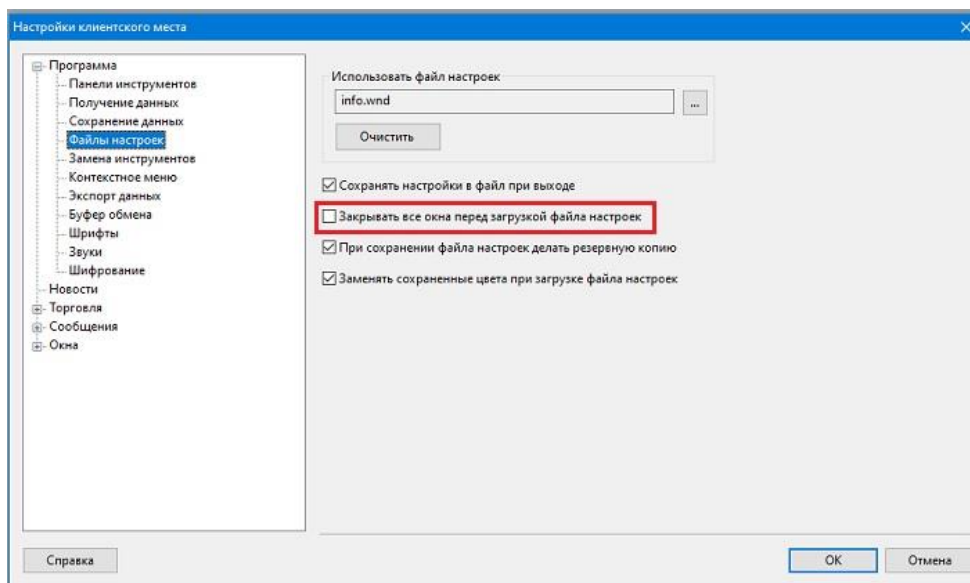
Настройки клиентского места

Программа
Панели инструментов
Получение данных
Сохранение данных
Файлы настроек
Замена инструментов
Контекстное меню
Экспорт данных
Буфер обмена
Шрифты
Звуки
Шифрование
Новости
Торговля
Сообщения
Окна

Использовать файл настроек
info.wnd
...
Очистить

Сохранять настройки в файл при выходе
Закрывать все окна перед загрузкой файла настроек
При сохранении файла настроек делать резервную копию
Заменять сохраненные цвета при загрузке файла настроек

Справка
OK
Отмена